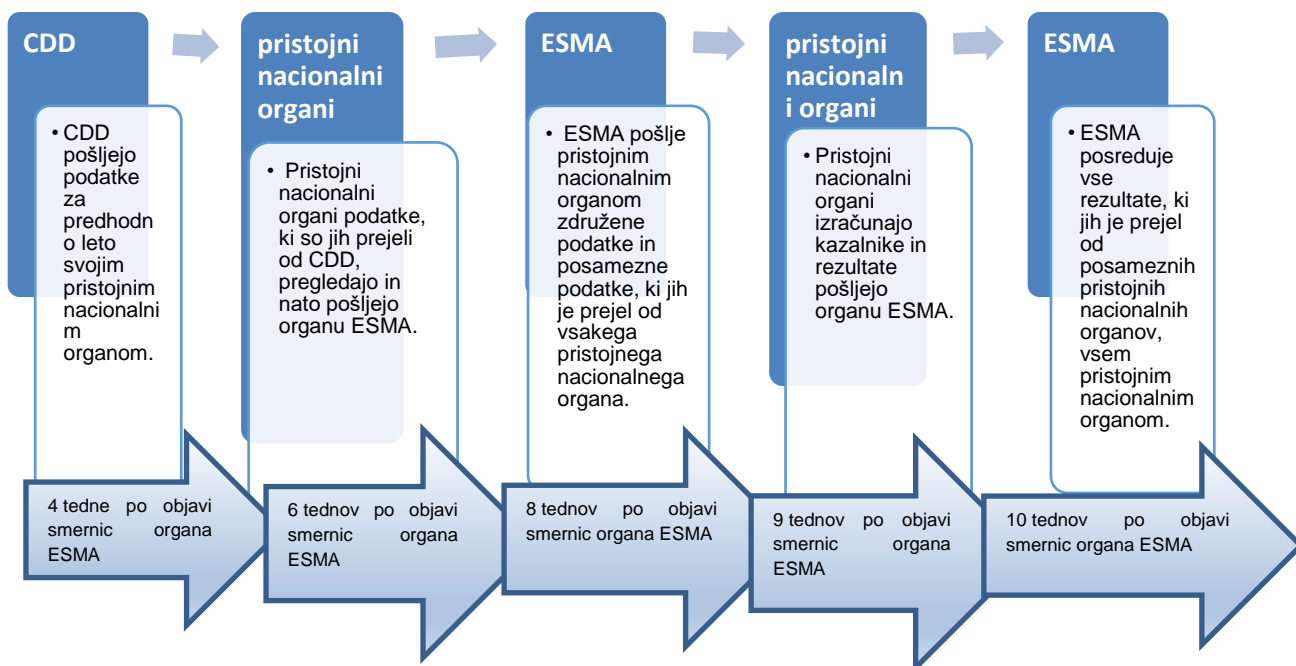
CDD

• CDD pošljejo podatke za predhodno leto svojim pristojnim nacionalnim organom.

4 tedne po objavi smernic organa ESMA

pristojni nacionalni organi

• Pristojni nacionalni organi podatke, ki so jih prejeli od CDD, pregledajo in nato pošljejo organu ESMA.

6 tednov po objavi smernic organa ESMA

ESMA

• ESMA pošlje pristojnim nacionalnim organom združene podatke in posamezne podatke, ki jih je prejel od vsakega pristojnega nacionalnega organa.

8 tednov po objavi smernic organa ESMA

pristojni nacionalni organi

• Pristojni nacionalni organi izračunajo kazalnike in rezultate pošljejo organu ESMA.

9 tednov po objavi smernic organa ESMA

ESMA

• ESMA posreduje vse rezultate, ki jih je prejel od posameznih pristojnih nacionalnih organov, vsem pristojnim nacionalnim organom.

10 tednov po objavi smernic organa ESMA